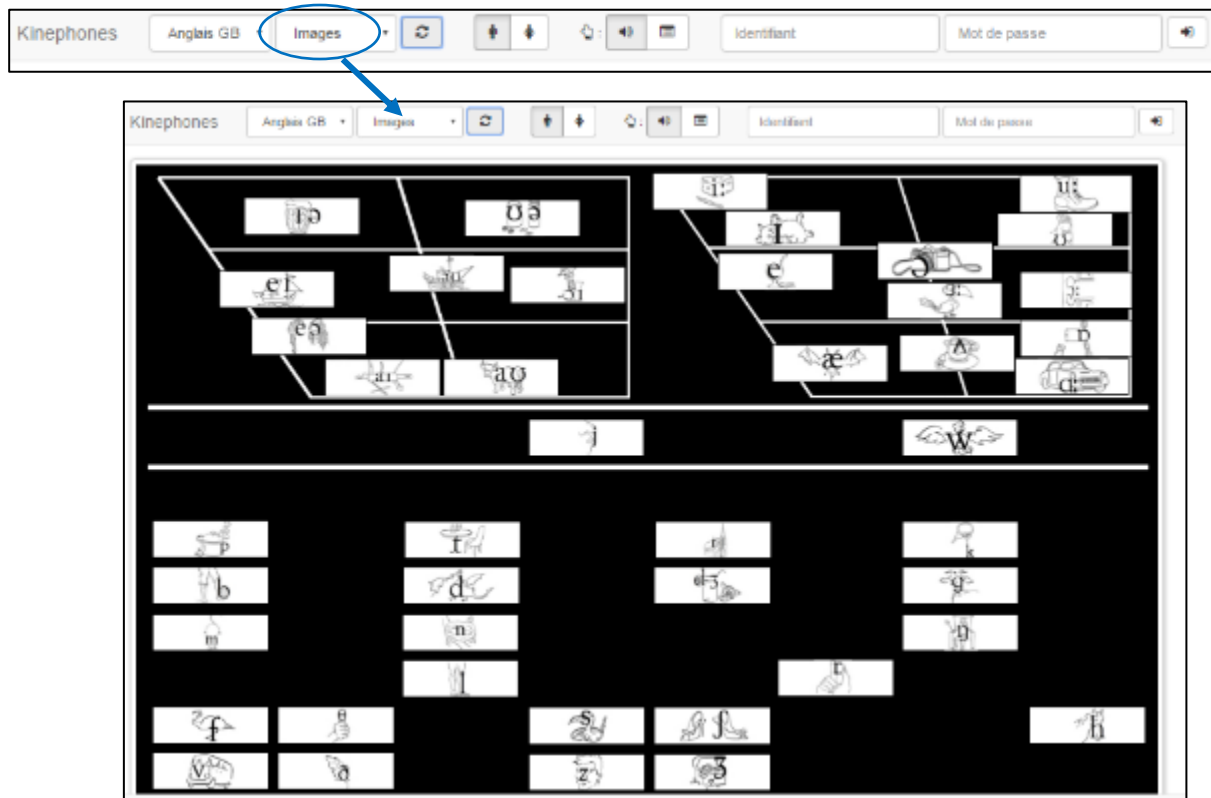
Kinephones Anglais GB Images Identifiant Mot de passe

Kinephones Anglais GB Images Identifiant Mot de passe

ɪə ʊə
eɪ ɔɪ əʊ
eə
aɪ aʊ

iː uː
ɪ ʊ
e ɜː ɔː
ə
æ ʌ ɒ
ɑː

j w

p t ʧ k
b d ʤ g
m n ŋ
l r
f θ s ʃ h
v ð z ʒ